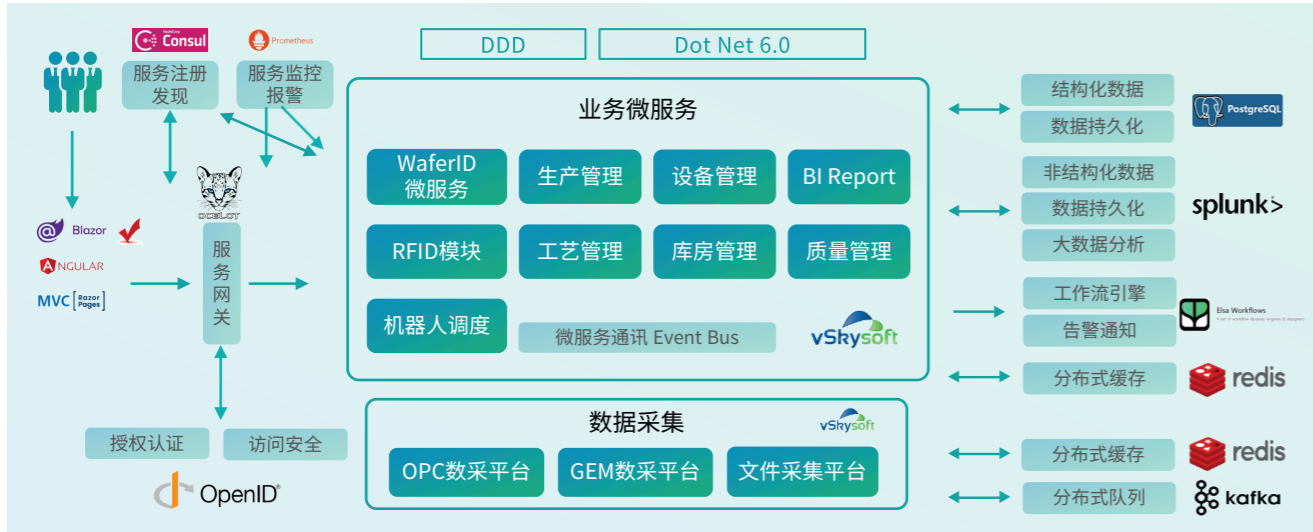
Consul
服务注册发现

Prometheus
服务监控报警

DDD

Dot Net 6.0

业务微服务

WaferID微服务

生产管理

设备管理

BI Report

RFID模块

工艺管理

库房管理

质量管理

机器人调度

微服务通讯 Event Bus

vSkysoft

Blazor

ANGULAR

MVC Razor Pages

OCELOT

服务网关

授权认证

访问安全

OpenID

数据采集

vSkysoft

OPC数采平台

GEM数采平台

文件采集平台

结构化数据

数据持久化

PostgreSQL

非结构化数据

数据持久化

大数据分析

splunk>

工作流引擎

告警通知

Elsa Workflows

分布式缓存

redis

分布式缓存

redis

分布式队列

kafka